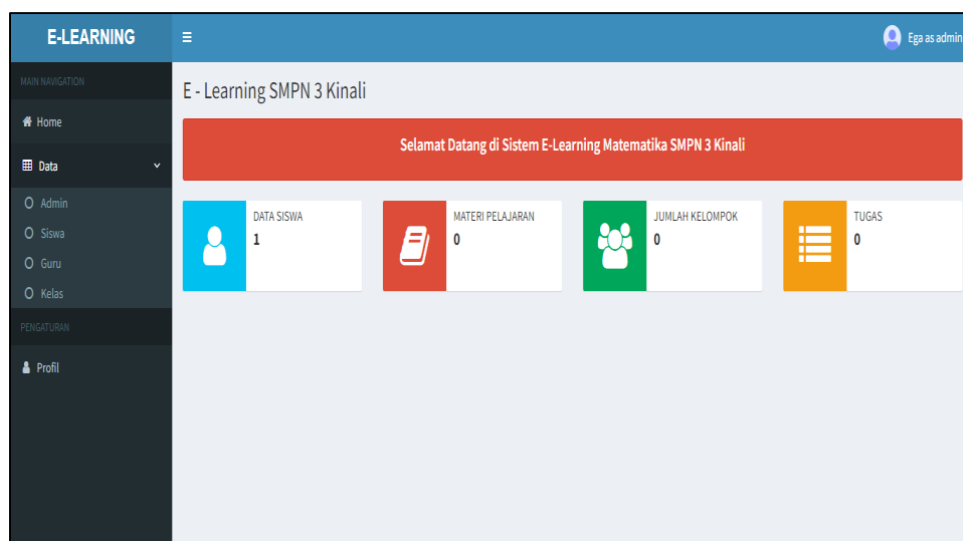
E-LEARNING

≡

Ega as admin

MAIN NAVIGATION

Home

Data

Admin

Siswa

Guru

Kelas

PENGATURAN

Profil

E - Learning SMPN 3 Kinali

Selamat Datang di Sistem E-Learning Matematika SMPN 3 Kinali

DATA SISWA
1

MATERI PELAJARAN
0

JUMLAH KELOMPOK
0

TUGAS
0